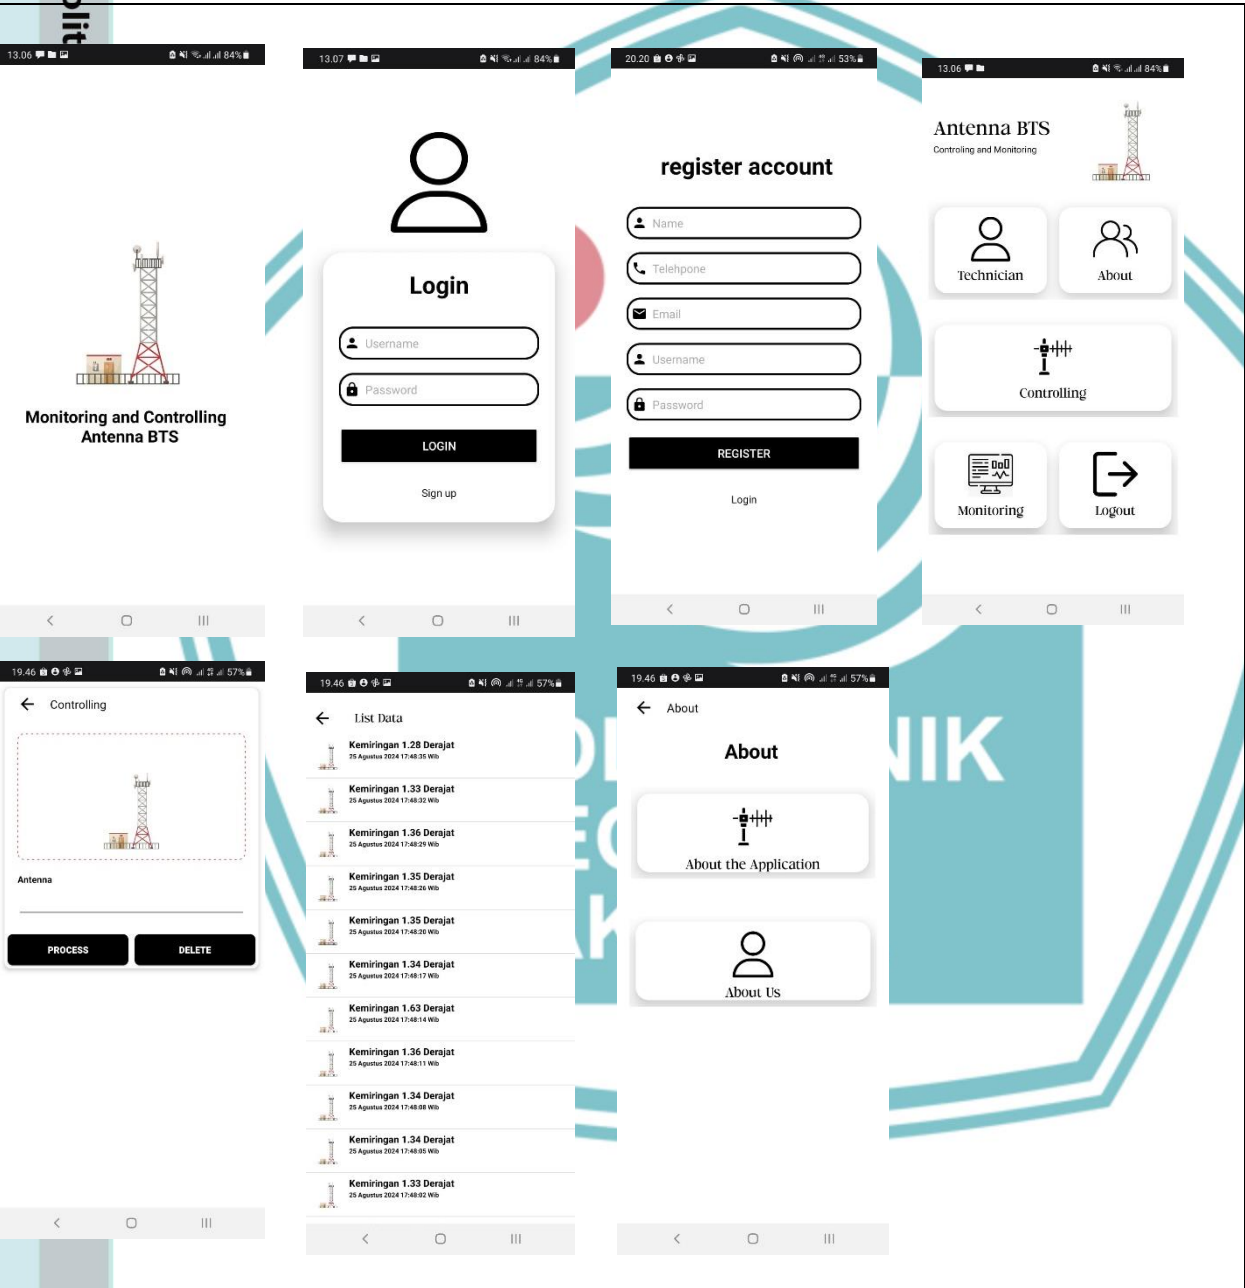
13.06 84%

Monitoring and Controlling Antenna BTS

13.07 84%

Login

Username

Password

LOGIN

Sign up

20.20 53%

register account

Name

Telehpone

Email

Username

Password

REGISTER

Login

13.06 84%

Antenna BTS

Controling and Monitoring

Technician

About

Controlling

Monitoring

Logout

19.46 57%

Controlling

Antenna

PROCESS

DELETE

19.46 57%

List Data

Kemiringan 1.28 Derajat
25 Agustus 2024 17:48:35 Wib

Kemiringan 1.33 Derajat
25 Agustus 2024 17:48:32 Wib

Kemiringan 1.36 Derajat
25 Agustus 2024 17:48:29 Wib

Kemiringan 1.35 Derajat
25 Agustus 2024 17:48:26 Wib

Kemiringan 1.35 Derajat
25 Agustus 2024 17:48:20 Wib

Kemiringan 1.34 Derajat
25 Agustus 2024 17:48:17 Wib

Kemiringan 1.63 Derajat
25 Agustus 2024 17:48:14 Wib

Kemiringan 1.36 Derajat
25 Agustus 2024 17:48:11 Wib

Kemiringan 1.34 Derajat
25 Agustus 2024 17:48:08 Wib

Kemiringan 1.34 Derajat
25 Agustus 2024 17:48:05 Wib

Kemiringan 1.33 Derajat
25 Agustus 2024 17:48:02 Wib

19.46 57%

About

About

About the Application

About Us